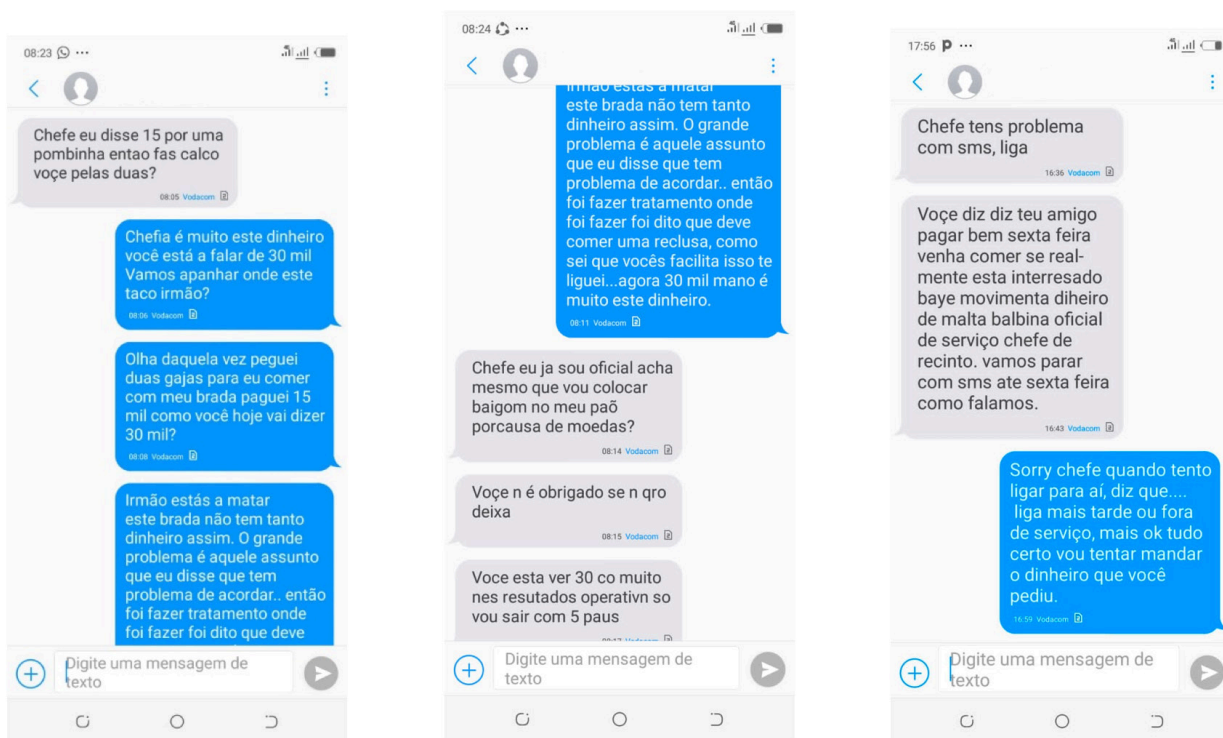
08:23 ···

Chefe eu disse 15 por uma pombinha entao fas calco voçe pelas duas?
08:05 Vodacom

Chefia é muito este dinheiro você está a falar de 30 mil Vamos apanhar onde este taco irmão?
08:06 Vodacom

Olha daquela vez peguei duas gajas para eu comer com meu brada paguei 15 mil como você hoje vai dizer 30 mil?
08:08 Vodacom

Irmão estás a matar este brada não tem tanto dinheiro assim. O grande problema é aquele assunto que eu disse que tem problema de acordar.. então foi fazer tratamento onde foi fazer foi dito que deve

Digite uma mensagem de texto

08:24 ···

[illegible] este brada não tem tanto dinheiro assim. O grande problema é aquele assunto que eu disse que tem problema de acordar.. então foi fazer tratamento onde foi fazer foi dito que deve comer uma reclusa, como sei que vocês facilita isso te liguei...agora 30 mil mano é muito este dinheiro.
08:11 Vodacom

Chefe eu ja sou oficial acha mesmo que vou colocar baigom no meu paõ porcausa de moedas?
08:14 Vodacom

Voçe n é obrigado se n qro deixa
08:15 Vodacom

Voce esta ver 30 co muito nes resutados operativn so vou sair com 5 paus
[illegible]

Digite uma mensagem de texto

17:56 P ···

Chefe tens problema com sms, liga
16:36 Vodacom

Voçe diz diz teu amigo pagar bem sexta feira venha comer se realmente esta interresado baye movimenta diheiro de malta balbina oficial de serviço chefe de recinto. vamos parar com sms ate sexta feira como falamos.
16:43 Vodacom

Sorry chefe quando tento ligar para aí, diz que.... liga mais tarde ou fora de serviço, mais ok tudo certo vou tentar mandar o dinheiro que você pediu.
16:59 Vodacom

Digite uma mensagem de texto